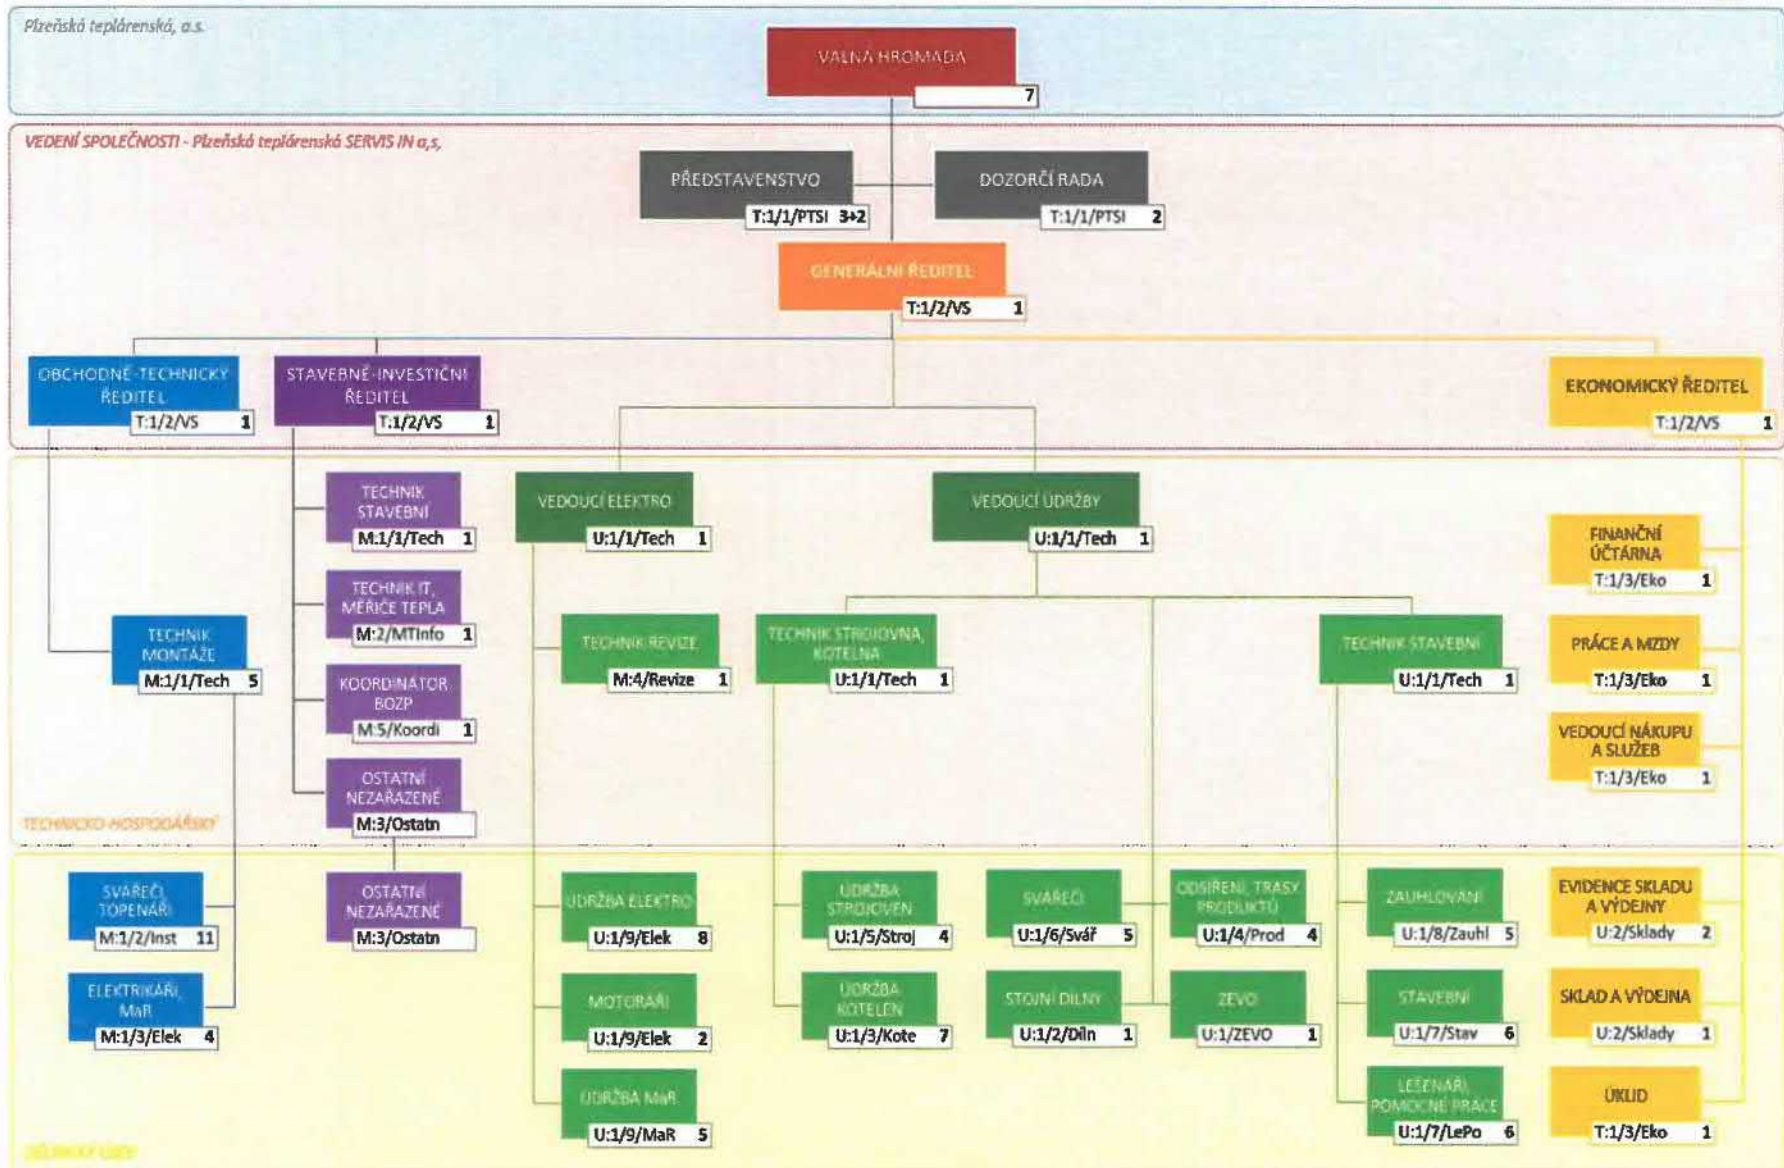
Plzeňská teplárenská, a.s.

VALNÁ HROMADA
7

VEDENÍ SPOLEČNOSTI - Plzeňská teplárenská SERVIS IN a,s,

PŘEDSTAVENSTVO
T:1/1/PTSI 3+2

DOZORČÍ RADA
T:1/1/PTSI 2

GENERÁLNÍ ŘEDITEL
T:1/2/VS 1

OBCHODNĚ-TECHNICKÝ ŘEDITEL
T:1/2/VS 1

STAVEBNĚ-INVESTIČNÍ ŘEDITEL
T:1/2/VS 1

EKONOMICKÝ ŘEDITEL
T:1/2/VS 1

TECHNIK STAVEBNÍ
M:1/1/Tech 1

TECHNIK IT, MĚŘIČE TEPLA
M:2/MTInfo 1

KOORDINÁTOR BOZP
M:5/Koordi 1

OSTATNÍ NEZAŘAZENÉ
M:3/Ostatn

TECHNIK MONTÁŽE
M:1/1/Tech 5

VEDOUCÍ ELEKTRO
U:1/1/Tech 1

TECHNIK REVIZE
M:4/Revize 1

VEDOUCÍ ÚDRŽBY
U:1/1/Tech 1

TECHNIK STROJOVNA, KOTELNA
U:1/1/Tech 1

TECHNIK STAVEBNÍ
U:1/1/Tech 1

FINANČNÍ ÚČTÁRNA
T:1/3/Eko 1

PRÁCE A MZDY
T:1/3/Eko 1

VEDOUCÍ NÁKUPU A SLUŽEB
T:1/3/Eko 1

TECHNICKO-HOSPODÁŘSKÝ

SVÁŘEČI, TOPENÁŘI
M:1/2/Inst 11

ELEKTRIKÁŘI, MaR
M:1/3/Elek 4

OSTATNÍ NEZAŘAZENÉ
M:3/Ostatn

ÚDRŽBA ELEKTRO
U:1/9/Elek 8

MOTORÁŘI
U:1/9/Elek 2

ÚDRŽBA MaR
U:1/9/MaR 5

ÚDRŽBA STROJOVEN
U:1/5/Stroj 4

ÚDRŽBA KOTELEN
U:1/3/Kote 7

SVÁŘEČI
U:1/6/Svář 5

STOJNÍ DÍLNY
U:1/2/Diln 1

ODSÍŘENÍ, TRASY PRODUKTŮ
U:1/4/Prod 4

ZEVO
U:1/ZEVO 1

ZAUHLOVÁNÍ
U:1/8/Zauhl 5

STAVEBNÍ
U:1/7/Stav 6

LEŠENÁŘI, POMOCNÉ PRÁCE
U:1/7/LePo 6

EVIDENCE SKLADU A VÝDEJNY
U:2/Sklady 2

SKLAD A VÝDEJNA
U:2/Sklady 1

ÚKLID
T:1/3/Eko 1

DĚLNICKÝ ÚSEK